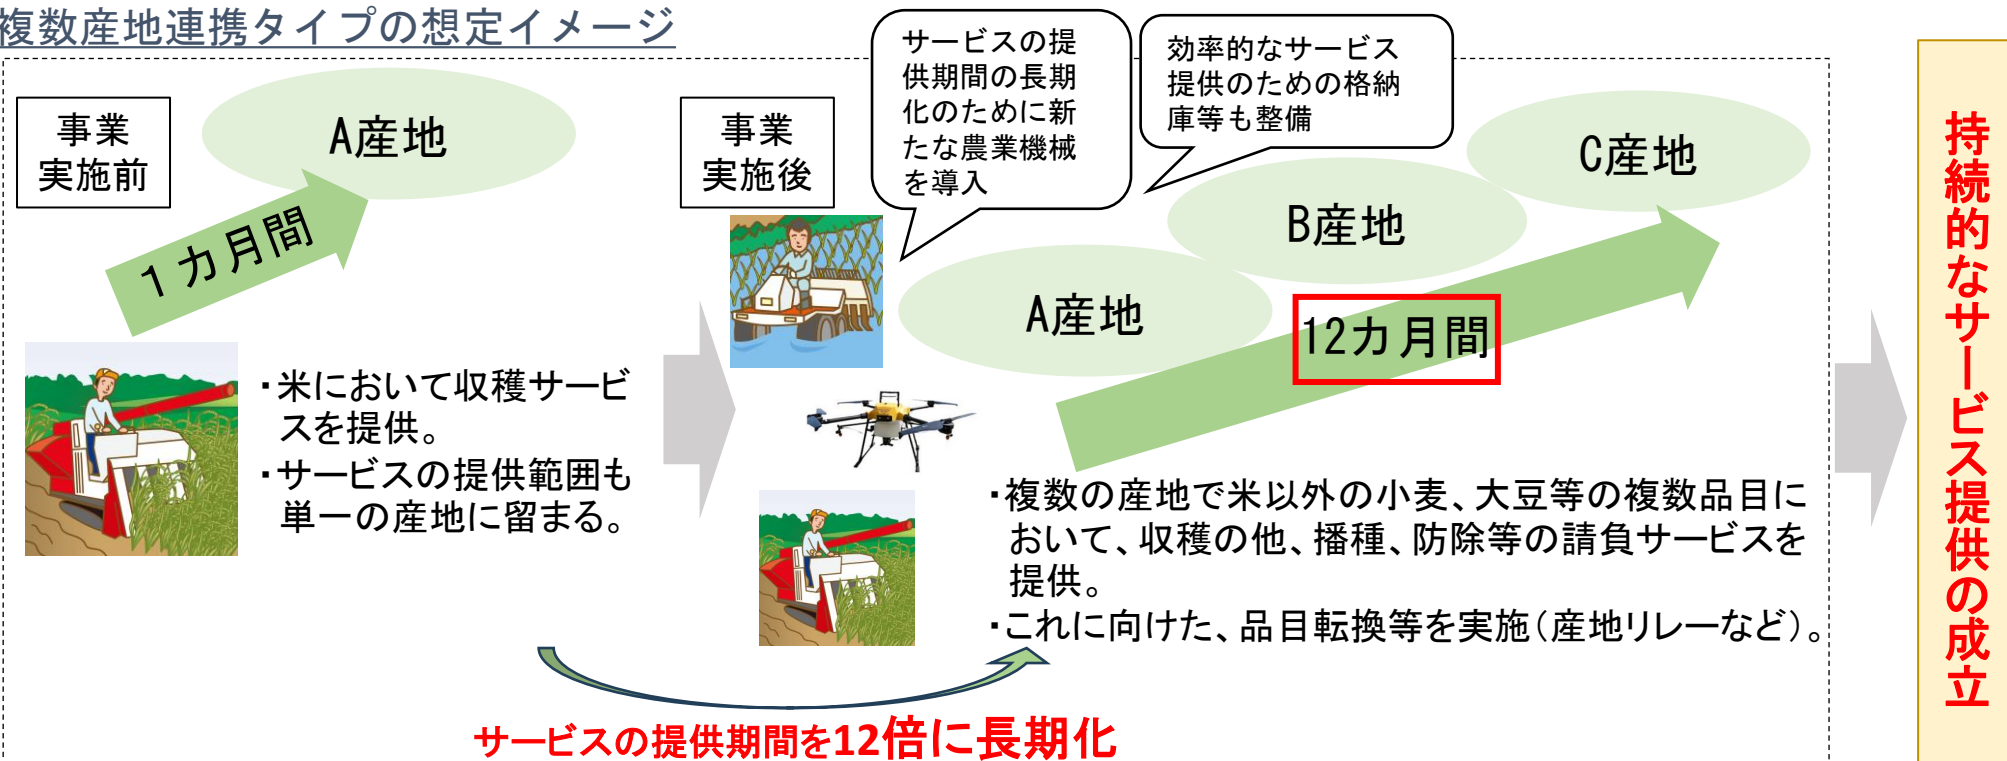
複数産地連携タイプの想定イメージ

事業実施前

A産地

1カ月間

・米において収穫サービスを提供。
・サービスの提供範囲も単一の産地に留まる。

事業実施後

サービスの提供期間の長期化のために新たな農業機械を導入

効率的なサービス提供のための格納庫等も整備

C産地

B産地

A産地

12カ月間

・複数の産地で米以外の小麦、大豆等の複数品目において、収穫の他、播種、防除等の請負サービスを提供。
・これに向けた、品目転換等を実施(産地リレーなど)。

サービスの提供期間を12倍に長期化

持続的なサービス提供の成立